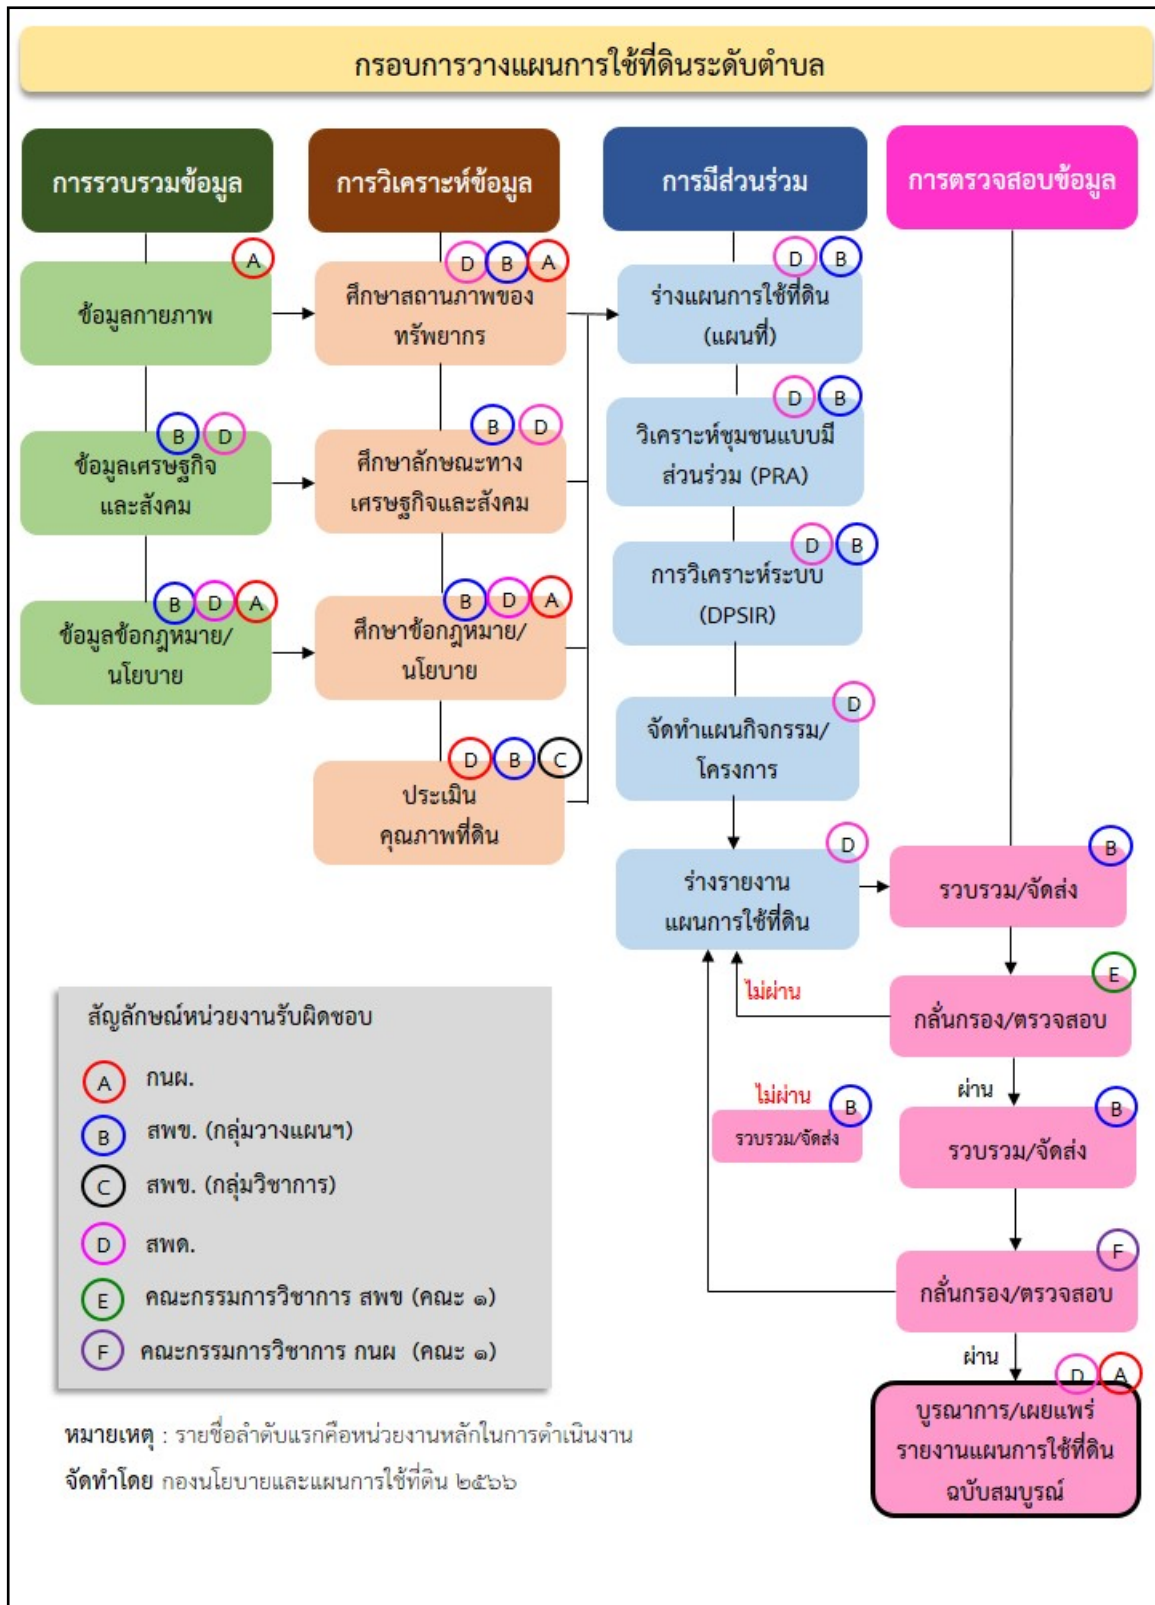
กรอบการวางแผนการใช้ที่ดินระดับตำบล

การรวบรวมข้อมูล

A
ข้อมูลกายภาพ

B D
ข้อมูลเศรษฐกิจและสังคม

B D A
ข้อมูลข้อกฎหมาย/นโยบาย

การวิเคราะห์ข้อมูล

D B A
ศึกษาสถานภาพของทรัพยากร

B D
ศึกษาลักษณะทางเศรษฐกิจและสังคม

B D A
ศึกษาข้อกฎหมาย/นโยบาย

D B C
ประเมินคุณภาพที่ดิน

การมีส่วนร่วม

D B
ร่างแผนการใช้ที่ดิน (แผนที่)

D B
วิเคราะห์ชุมชนแบบมีส่วนร่วม (PRA)

D B
การวิเคราะห์ระบบ (DPSIR)

D
จัดทำแผนกิจกรรม/โครงการ

D
ร่างรายงานแผนการใช้ที่ดิน

การตรวจสอบข้อมูล

B
รวบรวม/จัดส่ง

ไม่ผ่าน

E
กลั่นกรอง/ตรวจสอบ

ผ่าน

ไม่ผ่าน
B
รวบรวม/จัดส่ง

B
รวบรวม/จัดส่ง

F
กลั่นกรอง/ตรวจสอบ

ผ่าน

D A
บูรณาการ/เผยแพร่รายงานแผนการใช้ที่ดินฉบับสมบูรณ์

สัญลักษณ์หน่วยงานรับผิดชอบ
A กนผ.
B สพข. (กลุ่มวางแผนฯ)
C สพข. (กลุ่มวิชาการ)
D สพด.
E คณะกรรมการวิชาการ สพข (คณะ ๑)
F คณะกรรมการวิชาการ กนผ (คณะ ๑)

หมายเหตุ : รายชื่อลำดับแรกคือหน่วยงานหลักในการดำเนินงาน
จัดทำโดย กองนโยบายและแผนการใช้ที่ดิน ๒๕๖๖